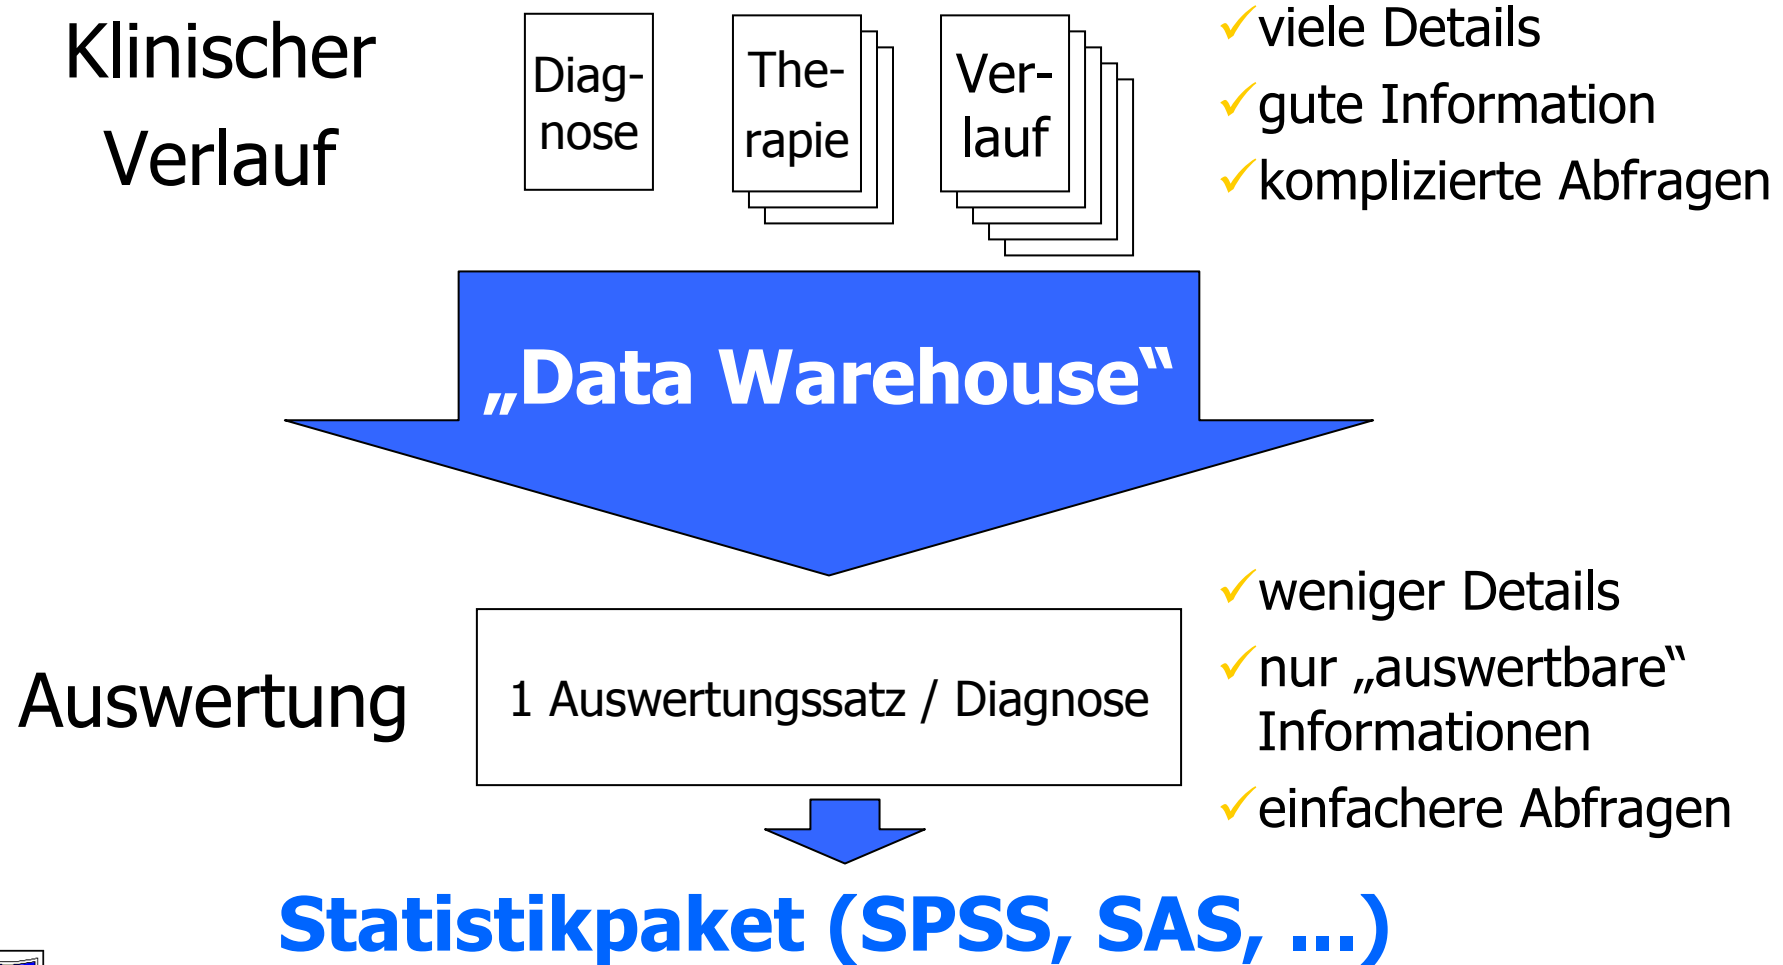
Klinischer Verlauf

Diagnose

Therapie

Verlauf

✓viele Details
✓gute Information
✓komplizierte Abfragen

„Data Warehouse“

Auswertung

1 Auswertungssatz / Diagnose

✓weniger Details
✓nur „auswertbare“ Informationen
✓einfachere Abfragen

Statistikpaket (SPSS, SAS, ...)